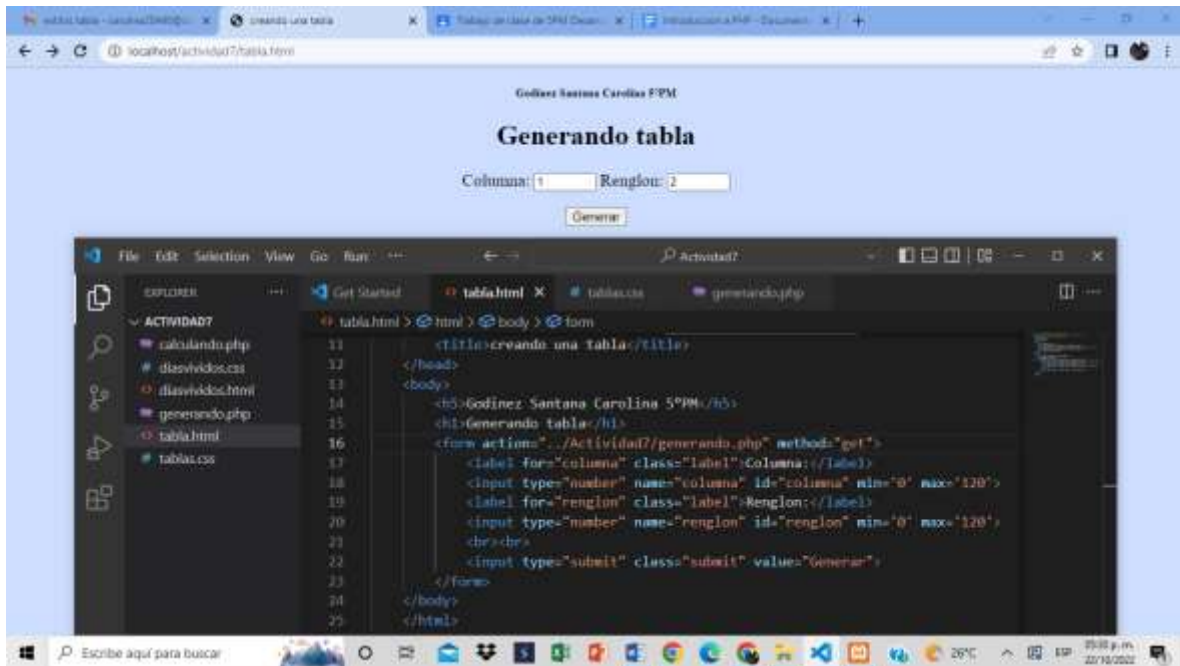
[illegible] | creando una tabla | Trabajo de clase de SPM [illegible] | Introduccion a PHP - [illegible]

localhost/actividad7/tabla.html

Godinez Santana Carolina 5°PM

Generando tabla

Columna: 1 Renglon: 2

Generar

File Edit Selection View Go Run ··· Actividad7

EXPLORER ···
ACTIVIDAD7
calculando.php
diasvividos.css
diasvividos.html
generando.php
tabla.html
tablas.css

Get Started | tabla.html × | tablas.css | generando.php

tabla.html > html > body > form

11 <title>creando una tabla</title>
12 </head>
13 <body>
14 <h5>Godinez Santana Carolina 5°PM</h5>
15 <h1>Generando tabla</h1>
16 <form action="../Actividad7/generando.php" method="get">
17 <label for="columna" class="label">Columna:</label>
18 <input type="number" name="columna" id="columna" min="0" max="120">
19 <label for="renglon" class="label">Renglon:</label>
20 <input type="number" name="renglon" id="renglon" min="0" max="120">
21 <br><br>
22 <input type="submit" class="submit" value="Generar">
23 </form>
24 </body>
25 </html>

Escribe aquí para buscar

26°C ESP 05:00 p.m. 22/10/2022